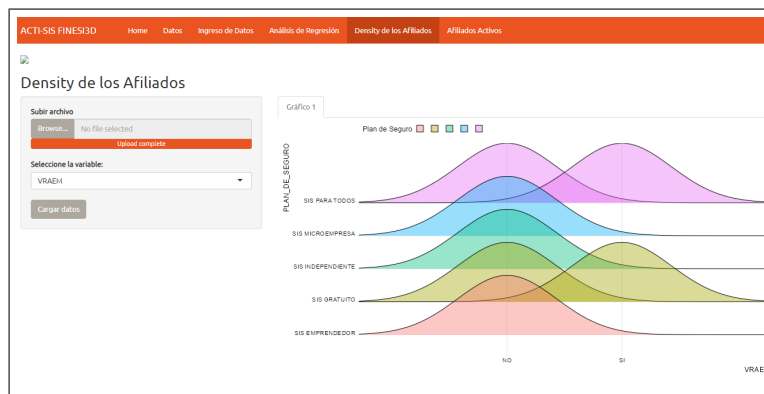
ACTI-SIS FINESI3D Home Datos Ingreso de Datos Análisis de Regresión Density de los Afiliados Afiliados Activos

Density de los Afiliados

Subir archivo
Browse... No file selected
Upload complete

Seleccione la variable:
VRAEM

Cargar datos

Gráfico 1

Plan de Seguro

PLAN_DE_SEGURO

SIS PARA TODOS
SIS MICROEMPRESA
SIS INDEPENDIENTE
SIS GRATUITO
SIS EMPRENDEDOR

NO
SI

VRAE